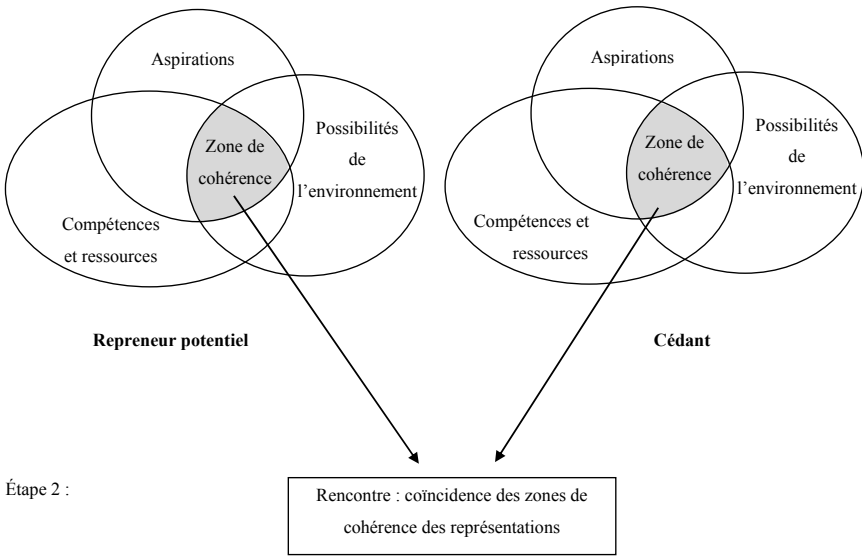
Aspirations

Zone de cohérence

Possibilités de l'environnement

Compétences et ressources

Repreneur potentiel

Aspirations

Zone de cohérence

Possibilités de l'environnement

Compétences et ressources

Cédant

Étape 2 :

Rencontre : coïncidence des zones de cohérence des représentations